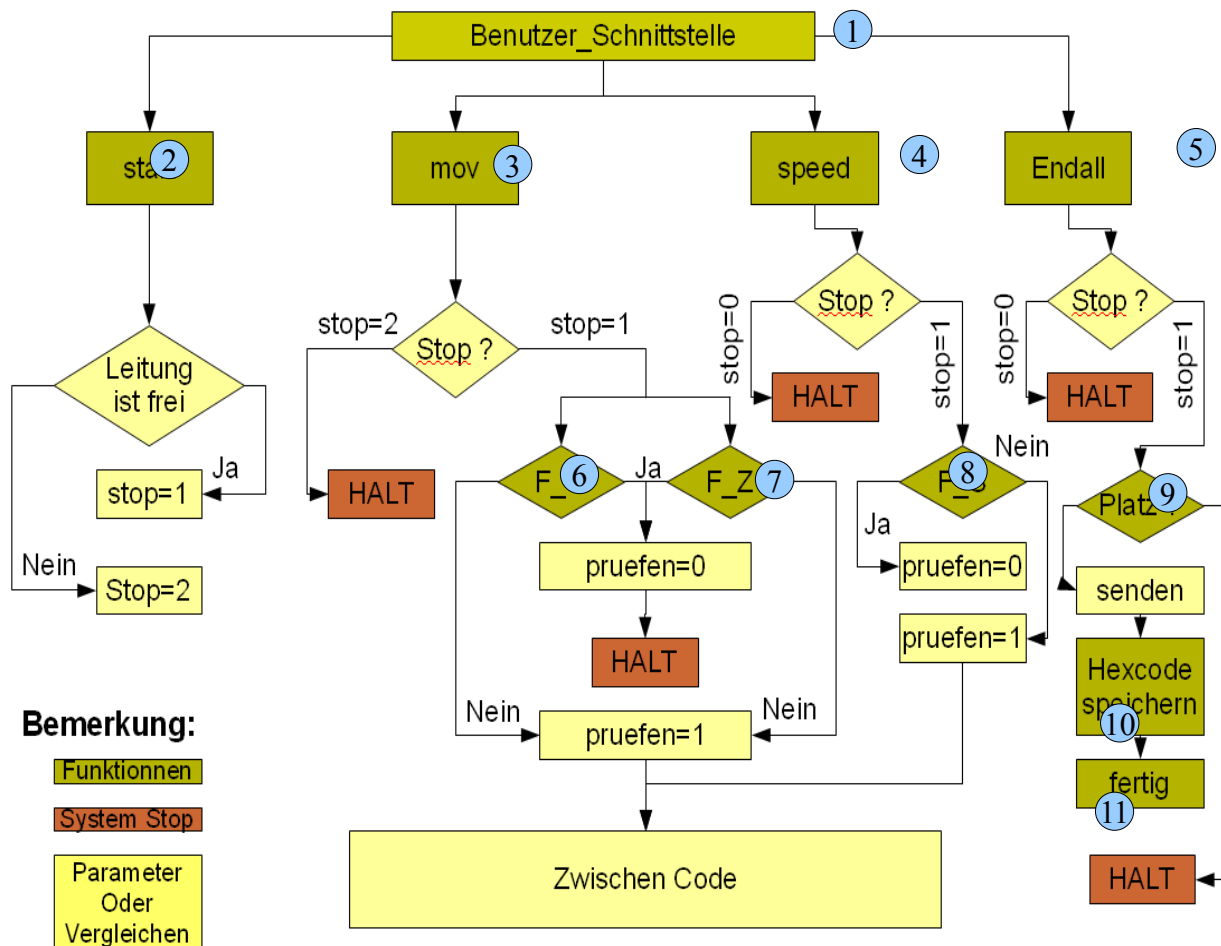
Benutzer_Schnittstelle
1

sta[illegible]
2

mov
3

speed
4

Endall
5

Leitung ist frei

Ja

stop=1

Nein

Stop=2

stop=2

Stop ?

stop=1

HALT

F_
6

Ja

F_Z
7

pruefen=0

HALT

Nein

pruefen=1

Nein

Zwischen Code

stop=0

Stop ?

HALT

stop=1

Nein

F_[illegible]
8

Ja

pruefen=0

pruefen=1

stop=0

Stop ?

HALT

stop=1

Platz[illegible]
9

senden

Hexcode speichern
10

fertig
11

HALT

Bemerkung:

Funktionnen

System Stop

Parameter Oder Vergleichen